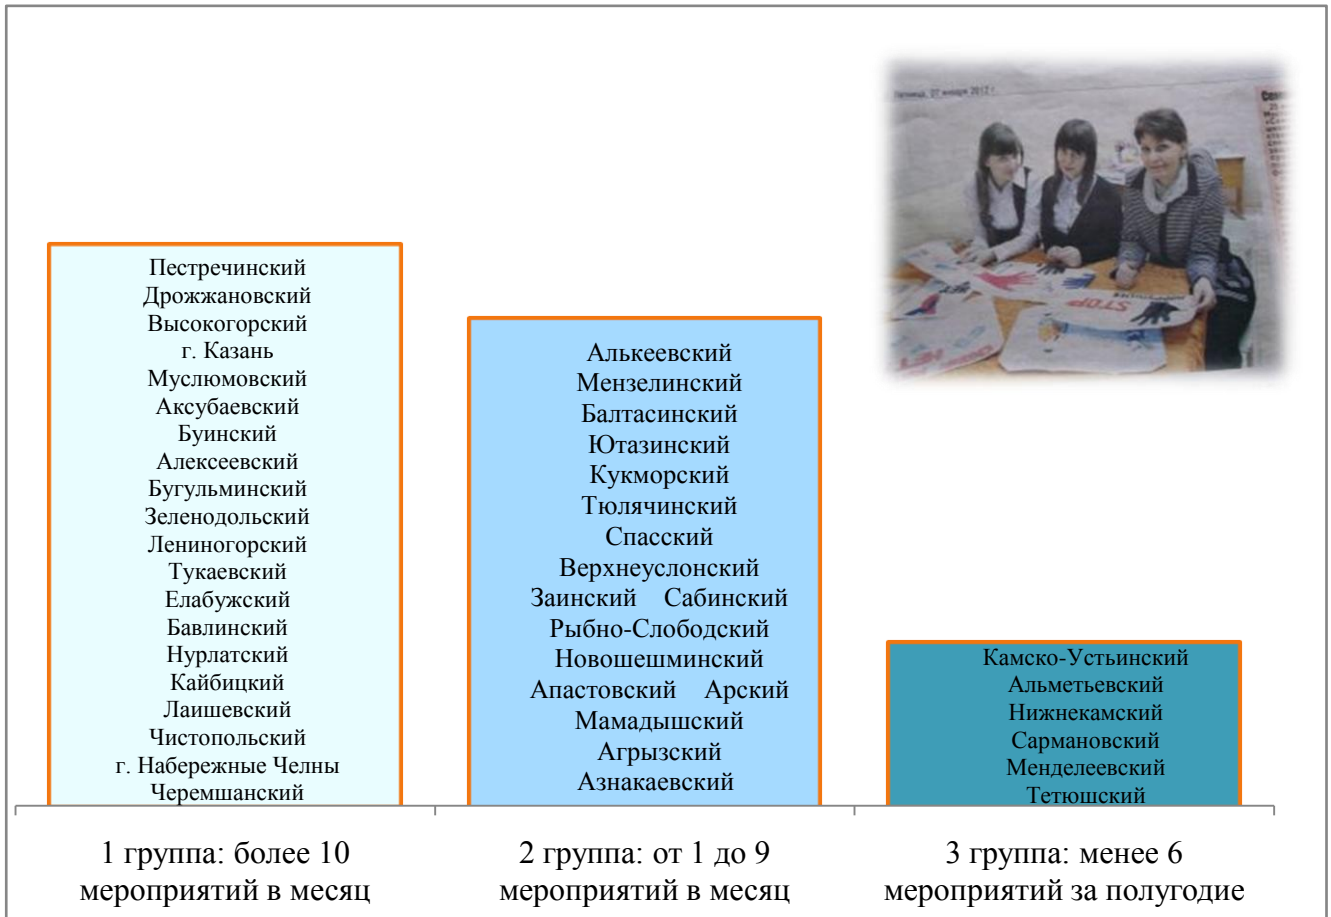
Пестречинский
Дрожжановский
Высокогорский
г. Казань
Муслюмовский
Аксубаевский
Буинский
Алексеевский
Бугульминский
Зеленодольский
Лениногорский
Тукаевский
Елабужский
Бавлинский
Нурлатский
Кайбицкий
Лаишевский
Чистопольский
г. Набережные Челны
Черемшанский

Алькеевский
Мензелинский
Балтасинский
Ютазинский
Кукморский
Тюлячинский
Спасский
Верхнеуслонский
Заинский Сабинский
Рыбно-Слободский
Новошешминский
Апастовский Арский
Мамадышский
Агрызский
Азнакаевский

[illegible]

STOP

Камско-Устьинский
Альметьевский
Нижнекамский
Сармановский
Менделеевский
Тетюшский

1 группа: более 10 мероприятий в месяц

2 группа: от 1 до 9 мероприятий в месяц

3 группа: менее 6 мероприятий за полугодие